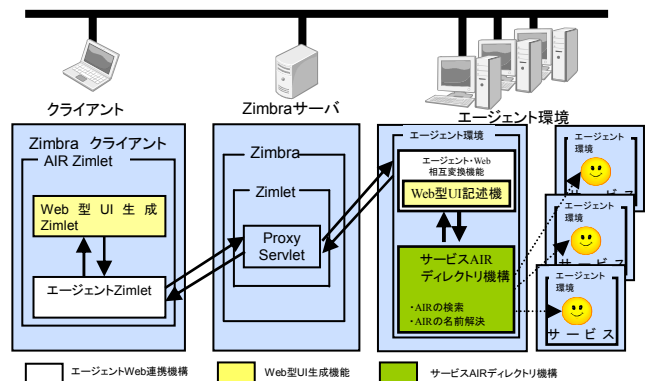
クライアント

Zimbraサーバ

エージェント環境

Zimbra クライアント

AIR Zimlet

Web 型 UI 生 成 Zimlet

エージェントZimlet

Zimbra

Zimlet

Proxy Servlet

エージェント環境

エージェント・Web 相互変換機能

Web型UI記述機

サービスAIR ディレクトリ機構

・AIRの検索
・AIRの名前解決

エージェント環境

サービス

エージェント環境

サービス

エージェント環境

サービス

エージェントWeb連携機構

Web型UI生成機能

サービスAIRディレクトリ機構